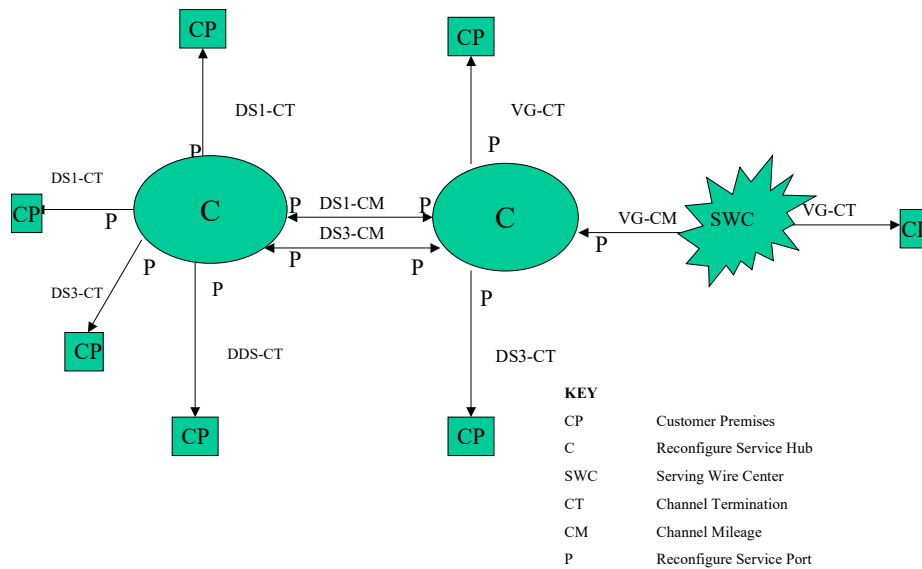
CP

DS1-CT

P

DS1-CT

CP

P

C

P

DS1-CM

P

DS3-CM

P

P

P

DS3-CT

P

CP

DDS-CT

CP

CP

VG-CT

P

C

P

DS3-CT

CP

VG-CM

P

SWC

VG-CT

CI

KEY

| | |
|---|---|
| CP | Customer Premises |
| C | Reconfigure Service Hub |
| SWC | Serving Wire Center |
| CT | Channel Termination |
| CM | Channel Mileage |
| P | Reconfigure Service Port |